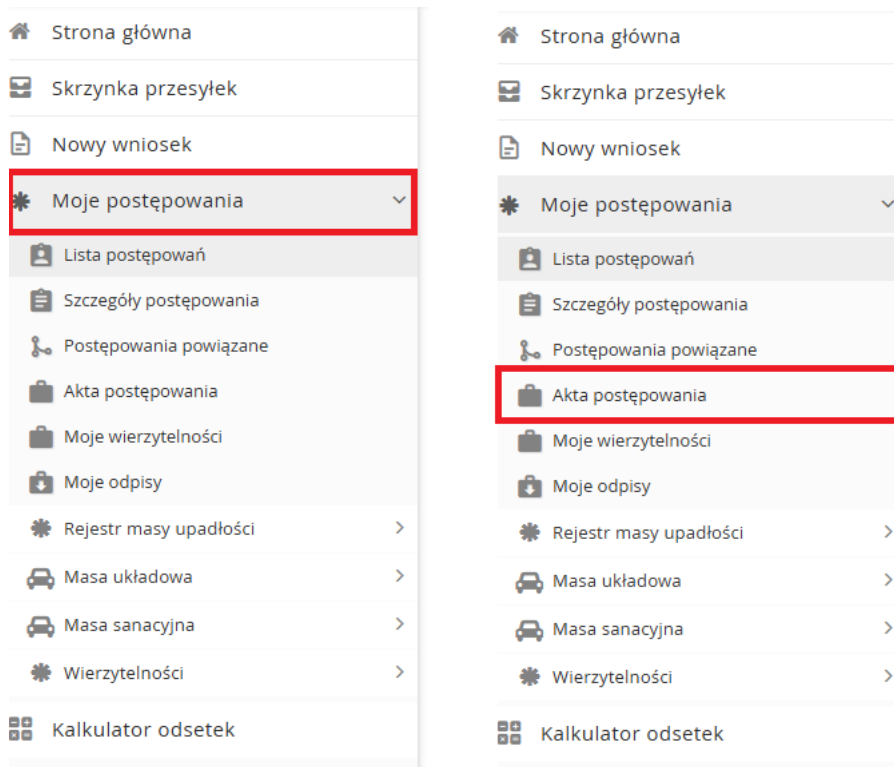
Strona główna
Skrzynka przesyłek
Nowy wniosek
Moje postępowania
Lista postępowań
Szczegóły postępowania
Postępowania powiązane
Akta postępowania
Moje wierzytelności
Moje odpisy
Rejestr masy upadłości
Masa układowa
Masa sanacyjna
Wierzytelności
Kalkulator odsetek

Strona główna
Skrzynka przesyłek
Nowy wniosek
Moje postępowania
Lista postępowań
Szczegóły postępowania
Postępowania powiązane
Akta postępowania
Moje wierzytelności
Moje odpisy
Rejestr masy upadłości
Masa układowa
Masa sanacyjna
Wierzytelności
Kalkulator odsetek